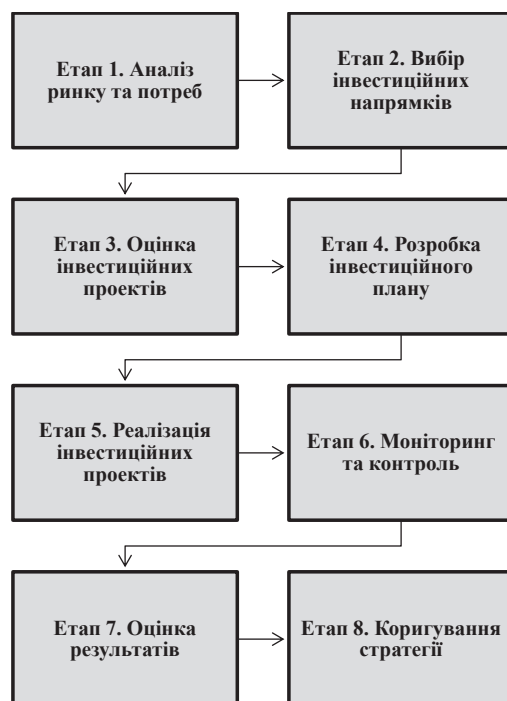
Етап 1. Аналіз ринку та потреб

Етап 2. Вибір інвестиційних напрямків

Етап 3. Оцінка інвестиційних проектів

Етап 4. Розробка інвестиційного плану

Етап 5. Реалізація інвестиційних проектів

Етап 6. Моніторинг та контроль

Етап 7. Оцінка результатів

Етап 8. Коригування стратегії